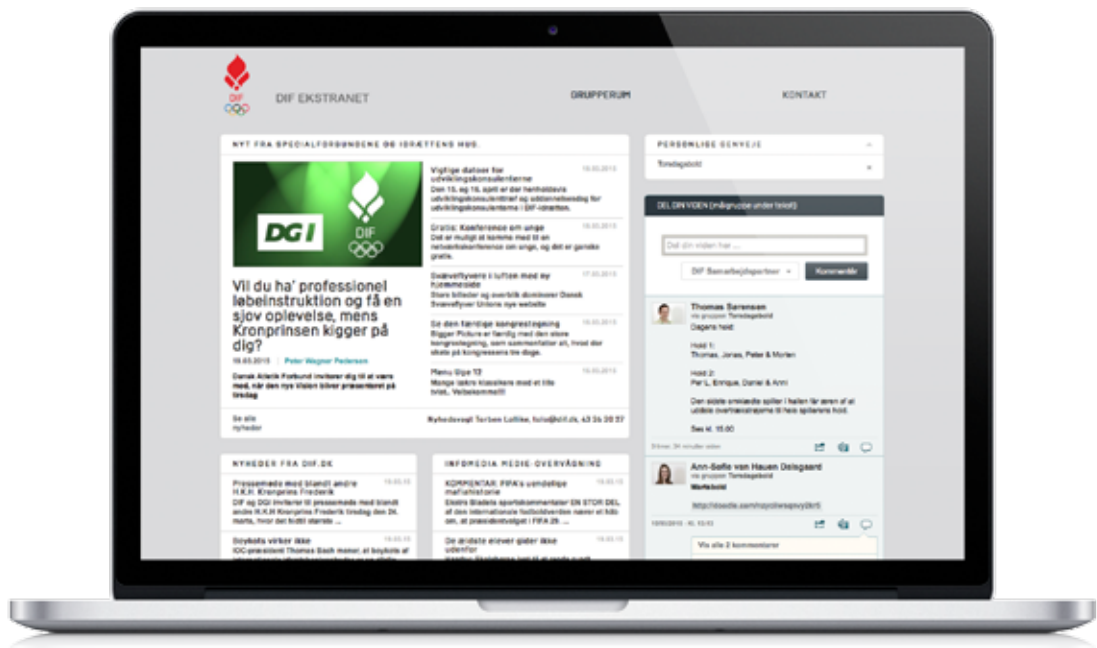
DIF

DIF EKSTRANET

GRUPPERUM

KONTAKT

NYT FRA SPECIALFORBUNDENE OG IDRÆTTENS HUS.

DGI

DIF

Vil du ha' professionel løbeinstruktion og få en sjov oplevelse, mens Kronprinsen kigger på dig?

18.03.2015 | Peter Wagner Pedersen

Dansk Atletik Forbund inviterer dig til at være med, når den nye Vision bliver præsenteret på tirsdag

Vigtige datoer for udviklingskonsulenterne
18.03.2015
Den 15. og 16. april er der henholdsvis udviklingskonsulenttræf og uddannelsesdag for udviklingskonsulenterne i DIF-idrætten.

Gratis: Konference om unge
18.03.2015
Det er muligt at komme med til en netværkskonference om unge, og det er ganske gratis.

Svæveflyvere i luften med ny hjemmeside
17.03.2015
Store billeder og overblik dominerer Dansk Svæveflyver Unions nye website

Se den færdige kongresplakat
16.03.2015
Bigger Picture er færdig med den store kongresplakat, som sammenfatter alt, hvad der skete på kongressens to dage.

Menu Uge 12
16.03.2015
Mange lækre klassikere med et lille twist. Velbekomme!!!

Se alle nyheder

Nyhedsvagt Torben Lollike, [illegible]@dif.dk, 43 26 20 27

PERSONLIGE GENVEJE

Torsdagsbold

DEL DIN VIDEN (mållgruppe under tekst)

Del din viden her ...

DIF Samarbejdspartner

Kommentér

Thomas Sørensen
via gruppen Torsdagsbold
Dagens hold:

Hold 1:
Thomas, Jonas, Peter & Morten

Hold 2:
Per L, Enrique, Daniel & Anni

Den sidste ankomne spiller i hallen får æren af at uddele overtrækstrøjerne til hvis spillernes hold.

Ses kl. 15:00

Ann-Sofie van Hauen Dalsgaard
via gruppen Torsdagsbold
Morfaktsid

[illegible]

18/03/2015 kl. 10:43

Vis alle 2 kommentarer

NYHEDER FRA DIF.DK

Pressemøde med blandt andre H.K.H. Kronprins Frederik
18.03.15
DIF og DGI inviterer til pressemøde med blandt andre H.K.H. Kronprins Frederik tirsdag den 24. marts, hvor det hidtil største ...

Boykots virker ikke
IOC-præsident Thomas Bach mener, at boykots af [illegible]

INFOMEDIA MEDIE-OVERVÅGNING

KOMMENTAR: FIFA's umådelige mafiahistorie
Ekstra Bladets sportskommentator EN STOR DEL af den internationale fodboldverden nærer et håb om, at præsidentvalget i FIFA 29. ...

De ærlige elever gider ikke udenfor
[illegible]